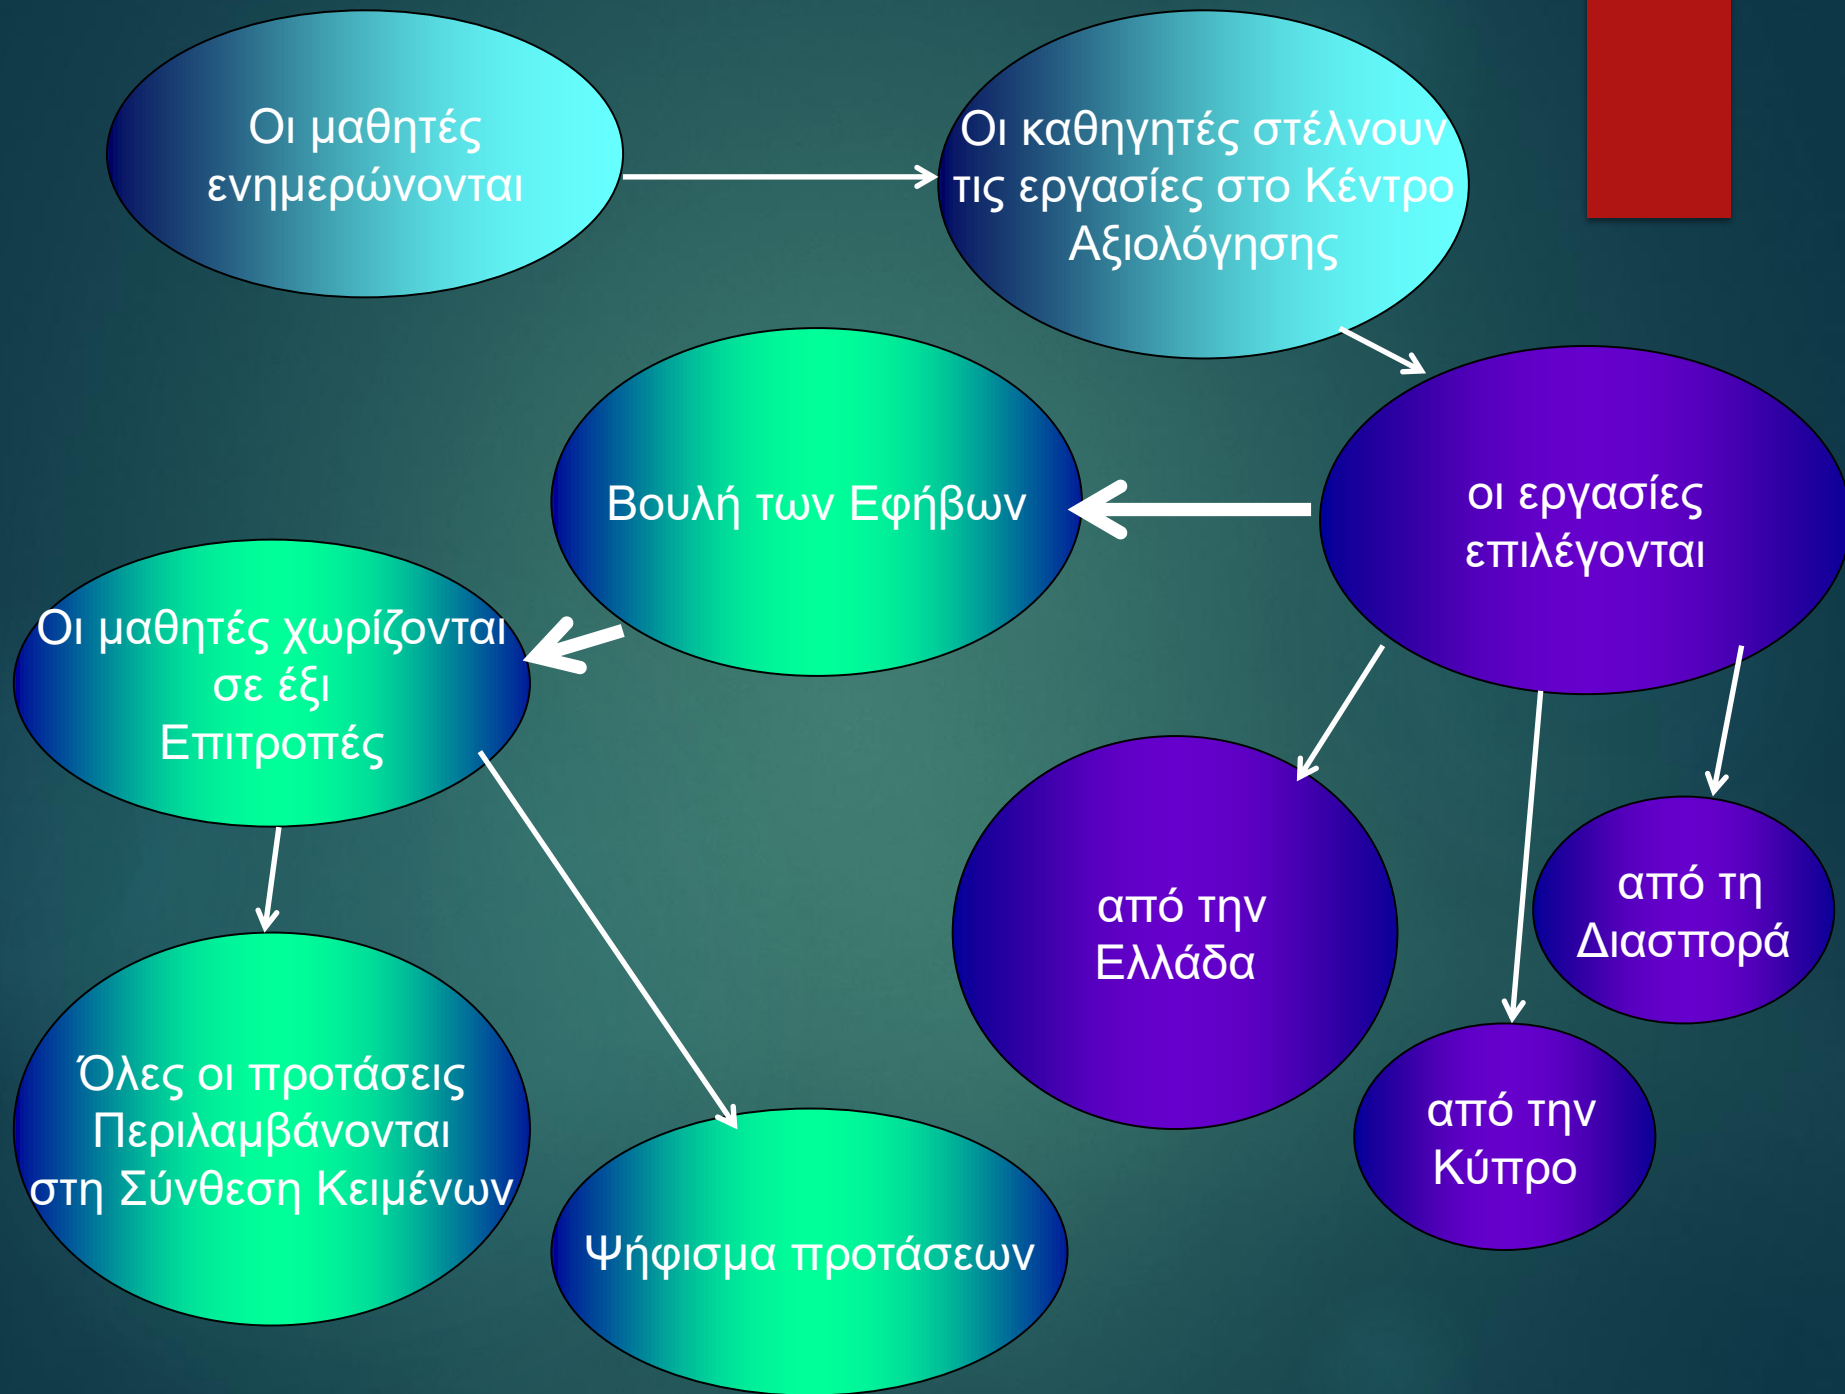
Οι μαθητές ενημερώνονται

Οι καθηγητές στέλνουν τις εργασίες στο Κέντρο Αξιολόγησης

οι εργασίες επιλέγονται

Βουλή των Εφήβων

Οι μαθητές χωρίζονται σε έξι Επιτροπές

από την Ελλάδα

από τη Διασπορά

από την Κύπρο

Όλες οι προτάσεις Περιλαμβάνονται στη Σύνθεση Κειμένων

Ψήφισμα προτάσεων